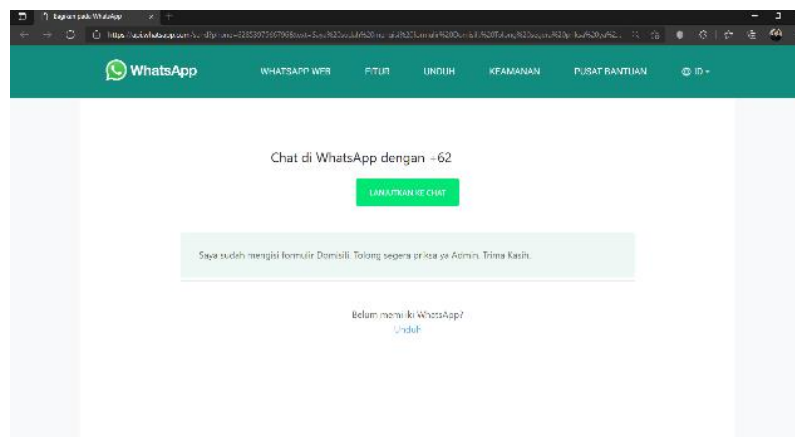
Bagikan pada WhatsApp

https://api.whatsapp.com/send?phone=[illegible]

WhatsApp

WHATSAPP WEB FITUR UNDUH KEAMANAN PUSAT BANTUAN ID

Chat di WhatsApp dengan +62

LANJUTKAN KE CHAT

Saya sudah mengisi formulir Domisili. Tolong segera priksa ya Admin. Trima Kasih.

Belum memiliki WhatsApp?
Unduh